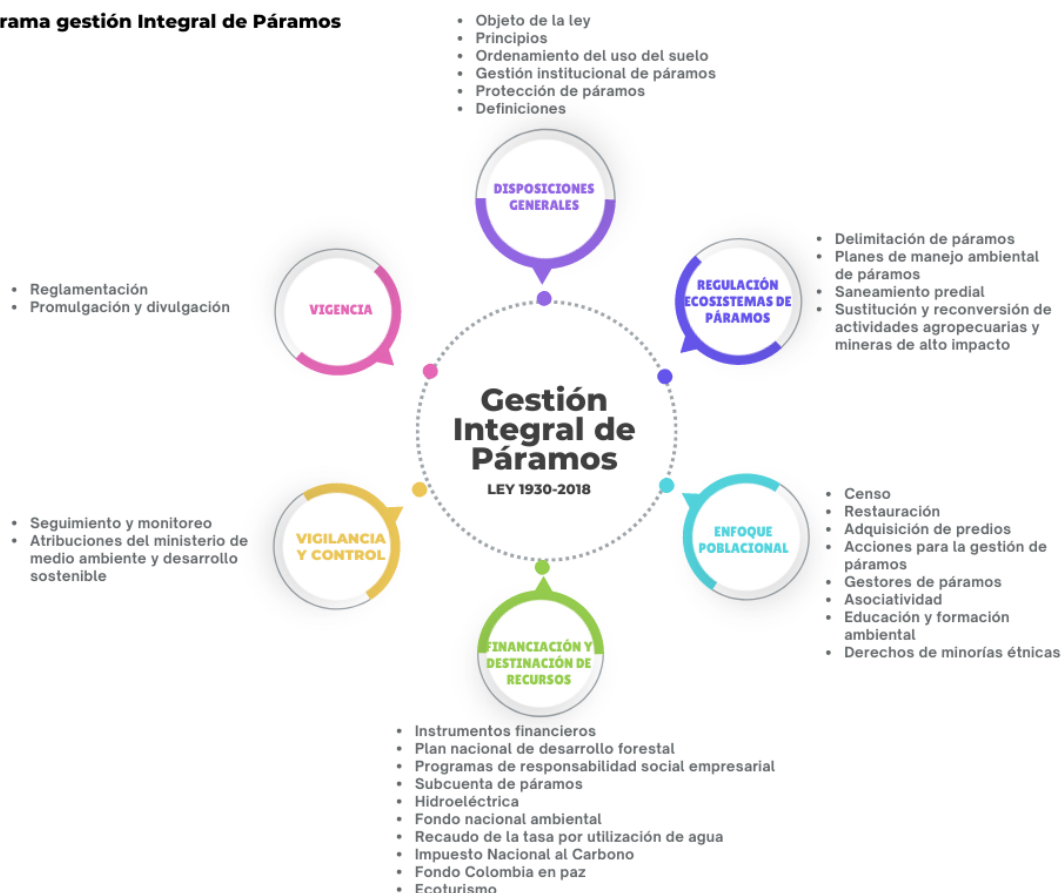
rama gestión Integral de Páramos

- Objeto de la ley
- Principios
- Ordenamiento del uso del suelo
- Gestión institucional de páramos
- Protección de páramos
- Definiciones

DISPOSICIONES GENERALES

REGULACIÓN ECOSISTEMAS DE PÁRAMOS

- Delimitación de páramos
- Planes de manejo ambiental de páramos
- Saneamiento predial
- Sustitución y reconversión de actividades agropecuarias y mineras de alto impacto

VIGENCIA

- Reglamentación
- Promulgación y divulgación

Gestión Integral de Páramos
LEY 1930-2018

ENFOQUE POBLACIONAL

- Censo
- Restauración
- Adquisición de predios
- Acciones para la gestión de páramos
- Gestores de páramos
- Asociatividad
- Educación y formación ambiental
- Derechos de minorías étnicas

VIGILANCIA Y CONTROL

- Seguimiento y monitoreo
- Atribuciones del ministerio de medio ambiente y desarrollo sostenible

FINANCIACIÓN Y DESTINACIÓN DE RECURSOS

- Instrumentos financieros
- Plan nacional de desarrollo forestal
- Programas de responsabilidad social empresarial
- Subcuenta de páramos
- Hidroeléctrica
- Fondo nacional ambiental
- Recaudo de la tasa por utilización de agua
- Impuesto Nacional al Carbono
- Fondo Colombia en paz
- Ecoturismo